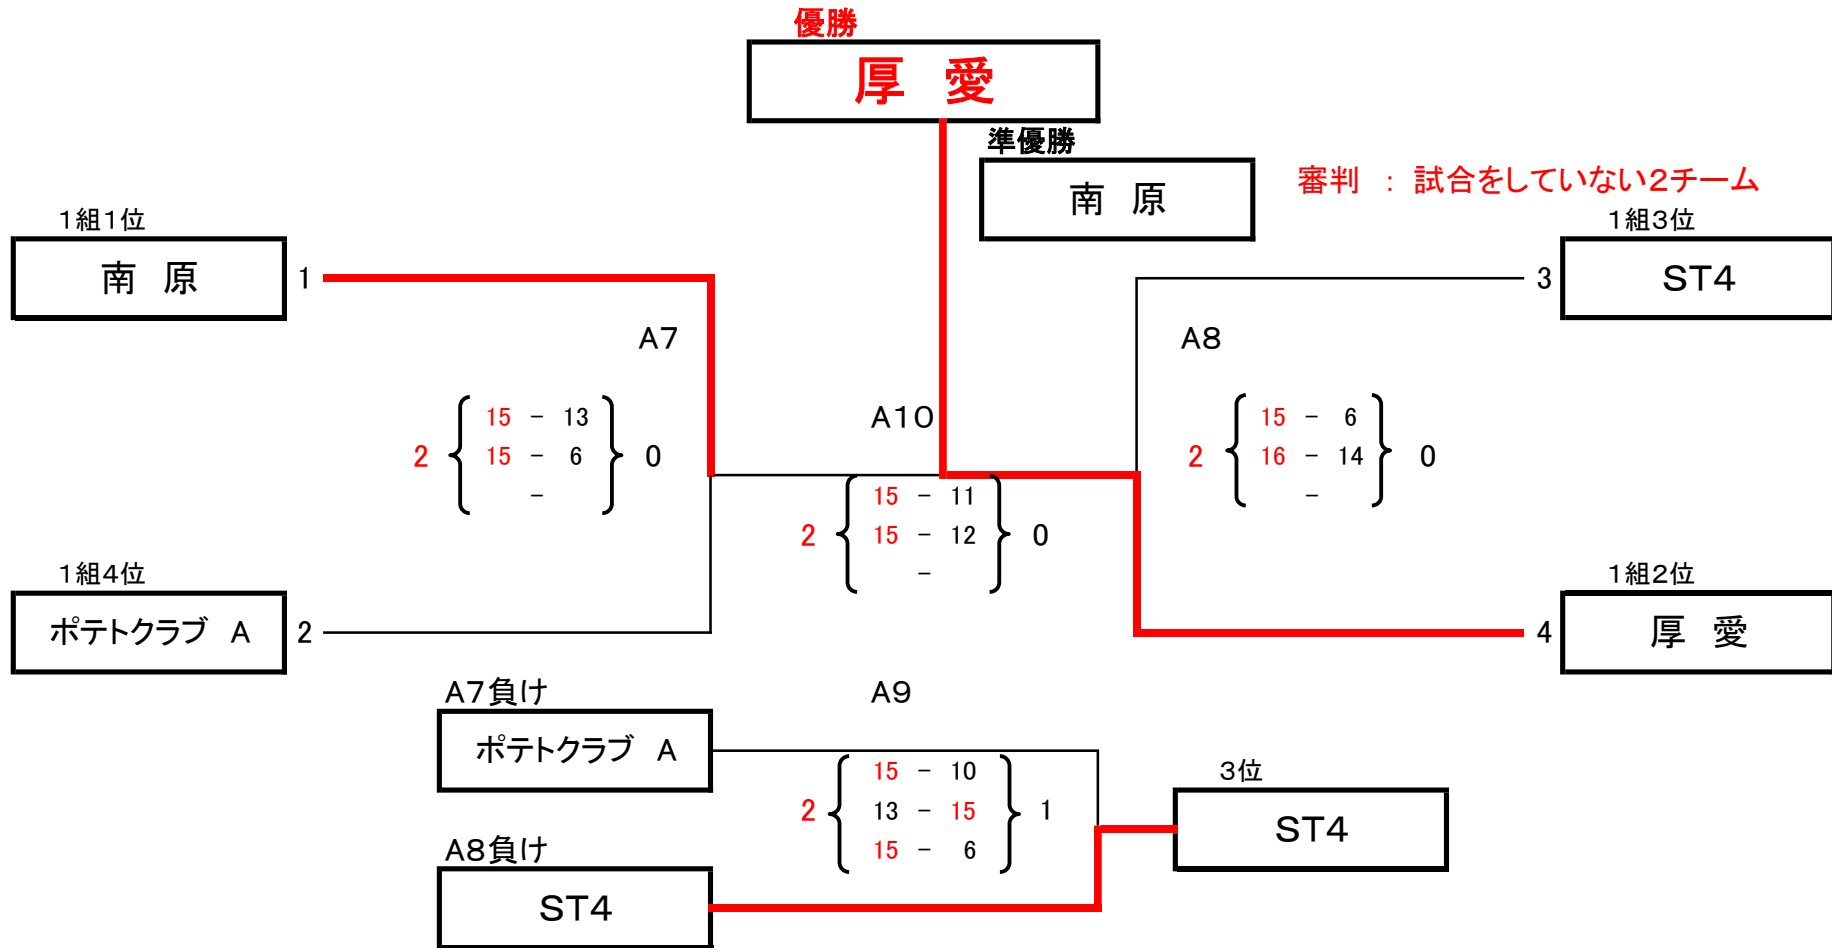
優勝

厚　愛

準優勝

南　原

審判　：　試合をしていない2チーム

1組1位

南　原

1

1組3位

ST4

3

A7

A8

2 { 15 － 13, 15 － 6, － } 0

A10

2 { 15 － 6, 16 － 14, － } 0

2 { 15 － 11, 15 － 12, － } 0

1組4位

ポテトクラブ　A

2

1組2位

4

厚　愛

A7負け

A9

ポテトクラブ　A

2 { 15 － 10, 13 － 15, 15 － 6 } 1

3位

ST4

A8負け

ST4